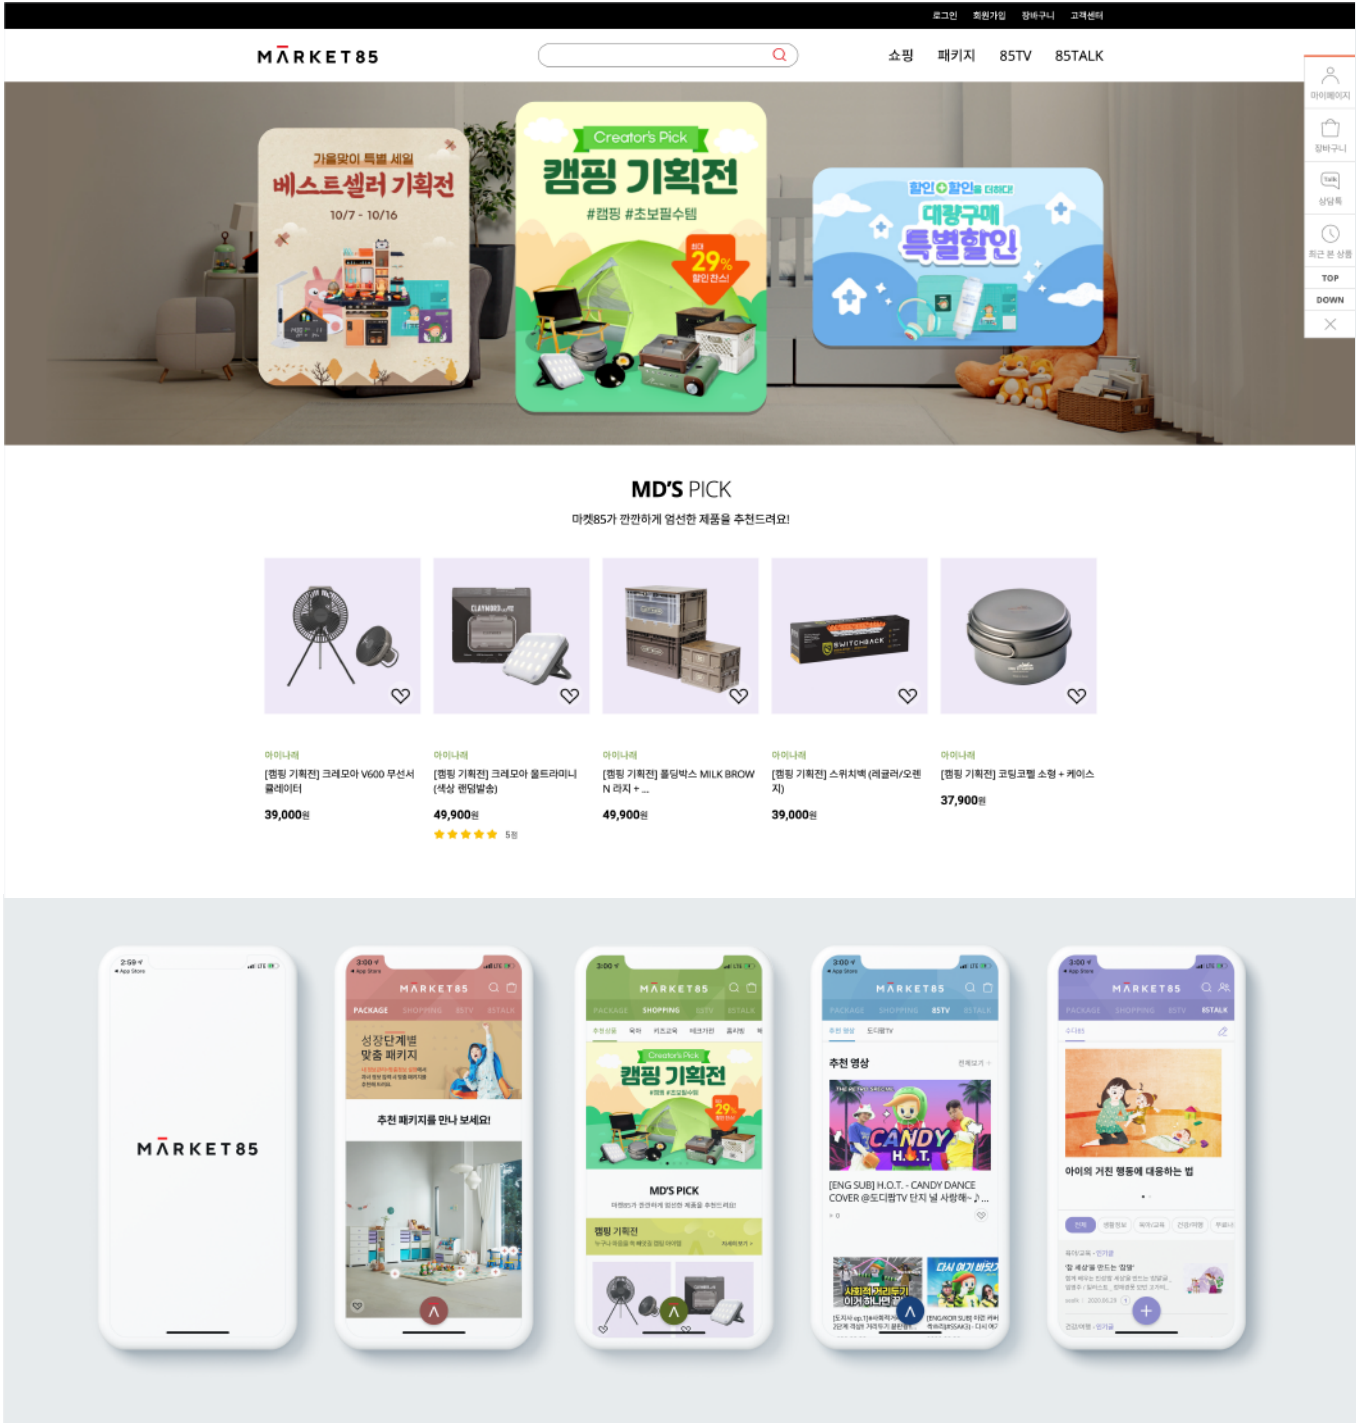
로그인 회원가입 장바구니 고객센터

MARKET85

쇼핑 패키지 85TV 85TALK

마이페이지
장바구니
상담톡
최근 본 상품
TOP
DOWN

가을맞이 특별 세일
베스트셀러 기획전
10/7 - 10/16

Creator's Pick
캠핑 기획전
#캠핑 #초보필수템
최대 29% 할인 찬스!

할인 + 할인을 더하다!
대량구매 특별할인

MD'S PICK
마켓85가 깐깐하게 엄선한 제품을 추천드려요!

아이나래
[캠핑 기획전] 크레모아 V600 무선서큘레이터
39,000원

아이나래
[캠핑 기획전] 크레모아 울트라미니 (색상 랜덤발송)
49,900원
5점

아이나래
[캠핑 기획전] 폴딩박스 MILK BROWN 라지 + ...
49,900원

아이나래
[캠핑 기획전] 스위치백 (레귤러/오렌지)
39,000원

아이나래
[캠핑 기획전] 코펠 소형 + 케이스
37,900원

MARKET85

MARKET85
PACKAGE SHOPPING 85TV 85TALK
성장단계별 맞춤 패키지
추천 패키지를 만나 보세요!

MARKET85
PACKAGE SHOPPING 85TV 85TALK
Creator's Pick
캠핑 기획전
MD'S PICK
캠핑 기획전

MARKET85
PACKAGE SHOPPING 85TV 85TALK
추천 영상
CANDY H.O.T.
[ENG SUB] H.O.T. - CANDY DANCE COVER @도디랩TV 단지 널 사랑해~♪...
사회적 거리두기 이거 하나면 끝
다시 여기 바닷가

MARKET85
PACKAGE SHOPPING 85TV 85TALK
아이의 거친 행동에 대응하는 법